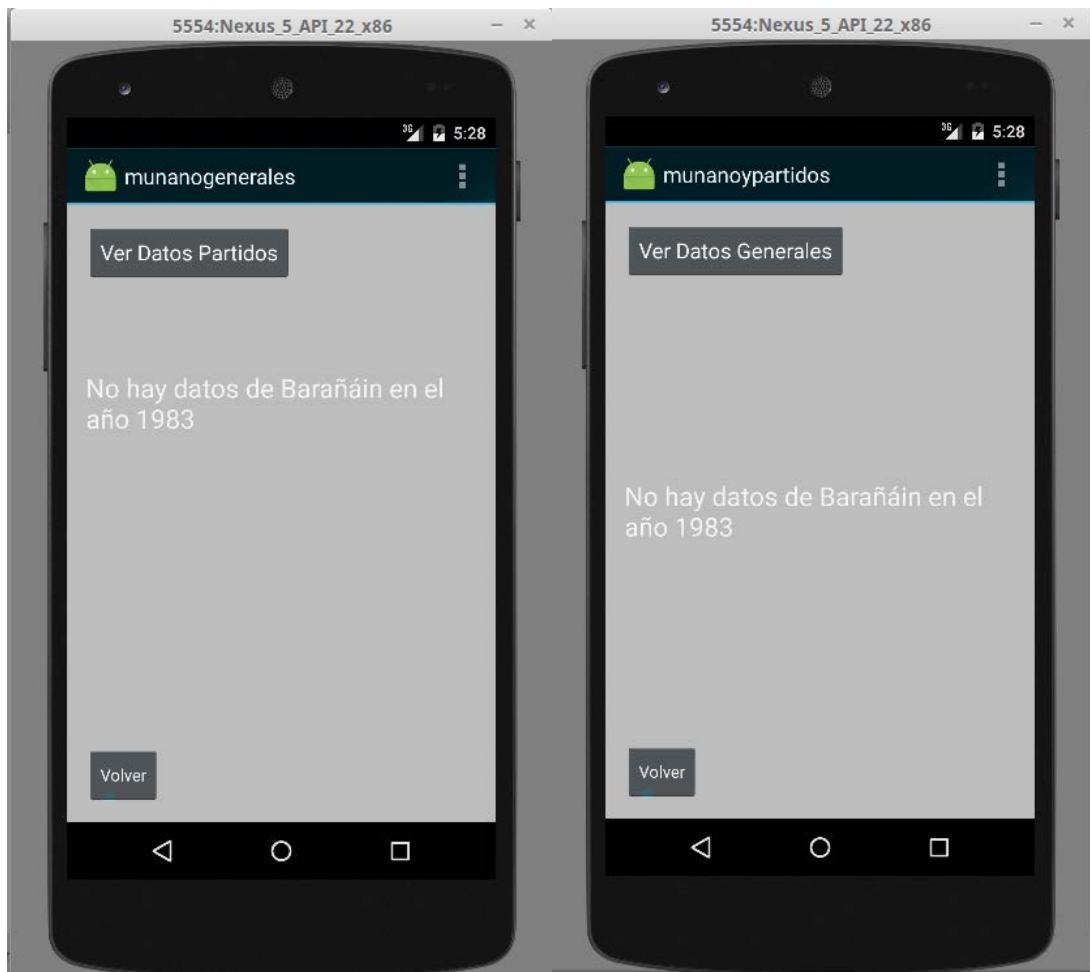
5554:Nexus_5_API_22_x86

3G 5:28

munanogenerales

Ver Datos Partidos

No hay datos de Barañáin en el año 1983

Volver

5554:Nexus_5_API_22_x86

3G 5:28

munanoypartidos

Ver Datos Generales

No hay datos de Barañáin en el año 1983

Volver